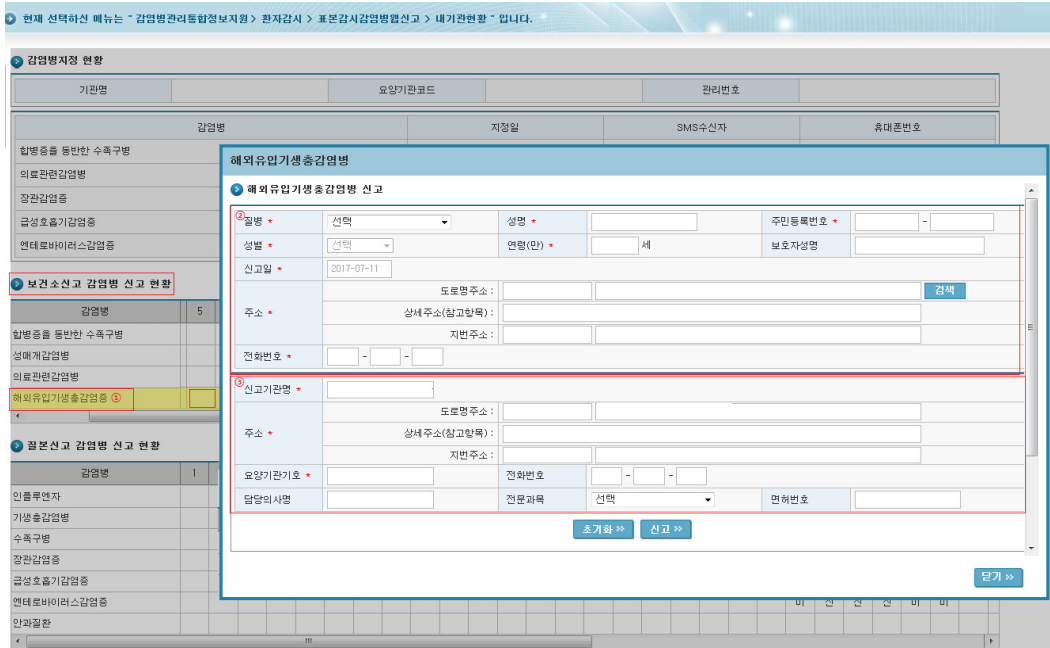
현재 선택하신 메뉴는 " 감염병관리통합정보지원 > 환자감시 > 표본감시감염병웹신고 > 내기관현황 " 입니다.

감염병지정 현황

| 기관명 | | 요양기관코드 | | 관리번호 | |
|---|---|---|---|---|---|

| 감염병 | 지정일 | SMS수신자 | 휴대폰번호 |
|---|---|---|---|
| 합병증을 동반한 수족구병 | | | |
| 의료관련감염병 | | | |
| 장관감염증 | | | |
| 급성호흡기감염증 | | | |
| 엔테로바이러스감염증 | | | |

보건소신고 감염병 신고 현황

| 감염병 | 5 |
|---|---|
| 합병증을 동반한 수족구병 | |
| 성매개감염병 | |
| 의료관련감염병 | |
| 해외유입기생충감염증 ① | |

질본신고 감염병 신고 현황

| 감염병 | 1 |
|---|---|
| 인플루엔자 | |
| 기생충감염병 | |
| 수족구병 | |
| 장관감염증 | |
| 급성호흡기감염증 | |
| 엔테로바이러스감염증 | |
| 안과질환 | |

미 신 신 신 미 미

해외유입기생충감염병

해외유입기생충감염병 신고

②

| 질병 * | 선택 | 성명 * | | 주민등록번호 * | - |
|---|---|---|---|---|---|
| 성별 * | 선택 | 연령(만) * | 세 | 보호자성명 | |
| 신고일 * | 2017-07-11 | | | | |
| 주소 * | 도로명주소 : | | 검색 | | |
| | 상세주소(참고항목) : | | | | |
| | 지번주소 : | | | | |
| 전화번호 * | - - | | | | |

③

| 신고기관명 * | | | | | |
|---|---|---|---|---|---|
| 주소 * | 도로명주소 : | | | | |
| | 상세주소(참고항목) : | | | | |
| | 지번주소 : | | | | |
| 요양기관기호 * | | 전화번호 | - - | | |
| 담당의사명 | | 전문과목 | 선택 | 면허번호 | |

초기화 » 신고 »

닫기 »